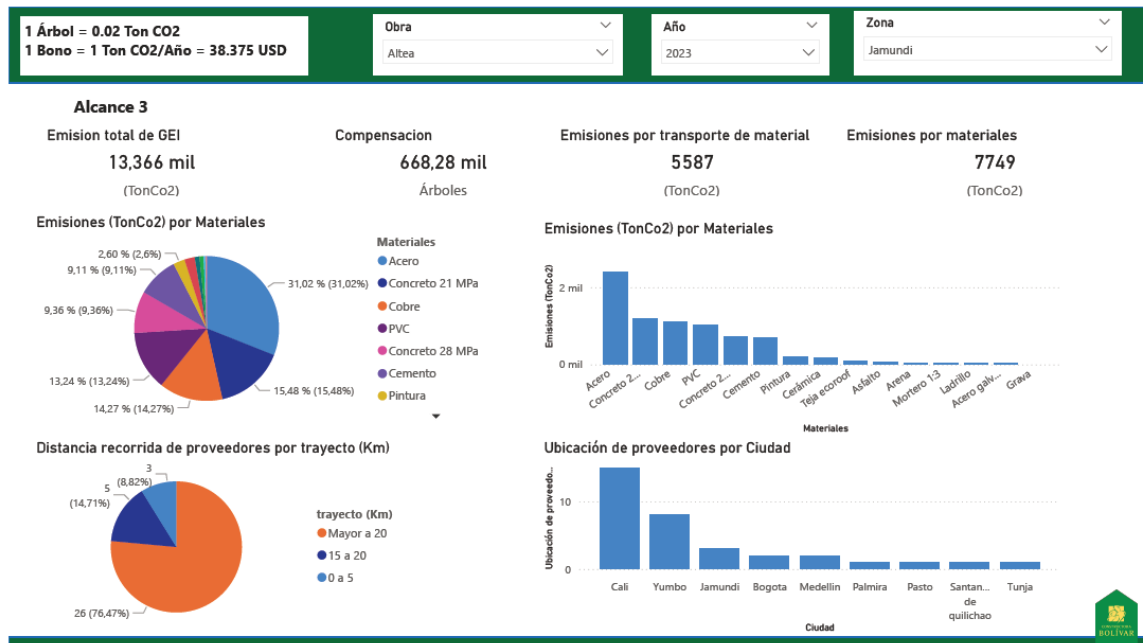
1 Árbol = 0.02 Ton CO2
1 Bono = 1 Ton CO2/Año = 38.375 USD

Obra
Altea

Año
2023

Zona
Jamundi

Alcance 3

Emision total de GEI
13,366 mil
(TonCo2)

Compensacion
668,28 mil
Árboles

Emisiones por transporte de material
5587
(TonCo2)

Emisiones por materiales
7749
(TonCo2)

Emisiones (TonCo2) por Materiales

31,02 % (31,02%)
15,48 % (15,48%)
14,27 % (14,27%)
13,24 % (13,24%)
9,36 % (9,36%)
9,11 % (9,11%)
2,60 % (2,6%)

Materiales
Acero
Concreto 21 MPa
Cobre
PVC
Concreto 28 MPa
Cemento
Pintura

Emisiones (TonCo2) por Materiales

Emisiones (TonCo2)
2 mil
0 mil
Acero
Concreto 2...
Cobre
PVC
Concreto 2...
Cemento
Pintura
Cerámica
Teja ecoroof
Asfalto
Arena
Mortero 1:3
Ladrillo
Acero galv...
Grava
Materiales

Distancia recorrida de proveedores por trayecto (Km)

3
(8,82%)
5
(14,71%)
26 (76,47%)

trayecto (Km)
Mayor a 20
15 a 20
0 a 5

Ubicación de proveedores por Ciudad

Ubicación de proveedo...
10
0
Cali
Yumbo
Jamundi
Bogota
Medellin
Palmira
Pasto
Santan... de quilichao
Tunja
Ciudad

BOLÍVAR